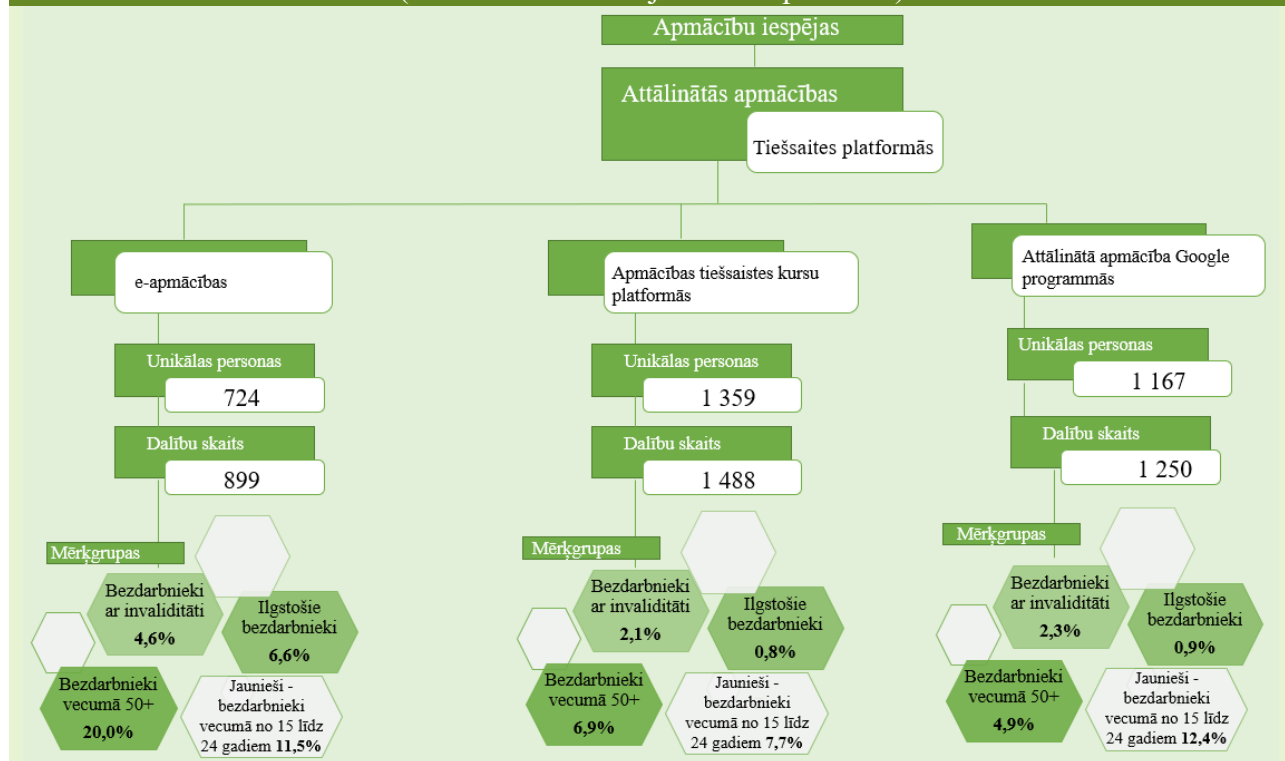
Apmācību iespējas

Attālinātās apmācības

Tiešsaites platformās

e-apmācības

Unikālas personas

724

Dalību skaits

899

Mērķgrupas

Bezdarbnieki ar invaliditāti 4,6%

Ilgstošie bezdarbnieki 6,6%

Bezdarbnieki vecumā 50+ 20,0%

Jaunieši - bezdarbnieki vecumā no 15 līdz 24 gadiem 11,5%

Apmācības tiešsaistes kursu platformās

Unikālas personas

1 359

Dalību skaits

1 488

Mērķgrupas

Bezdarbnieki ar invaliditāti 2,1%

Ilgstošie bezdarbnieki 0,8%

Bezdarbnieki vecumā 50+ 6,9%

Jaunieši - bezdarbnieki vecumā no 15 līdz 24 gadiem 7,7%

Attālinātā apmācība Google programmās

Unikālas personas

1 167

Dalību skaits

1 250

Mērķgrupas

Bezdarbnieki ar invaliditāti 2,3%

Ilgstošie bezdarbnieki 0,9%

Bezdarbnieki vecumā 50+ 4,9%

Jaunieši - bezdarbnieki vecumā no 15 līdz 24 gadiem 12,4%